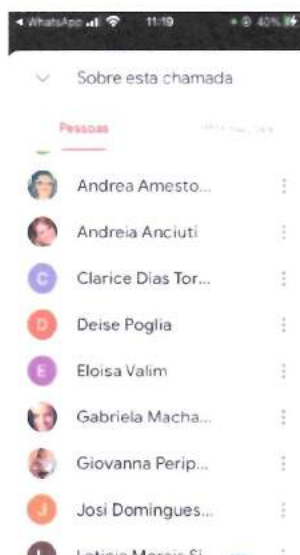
◂ WhatsApp 11:19 40%

Sobre esta chamada

Pessoas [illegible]

Andrea Amesto...

Andreia Anciuti

C Clarice Dias Tor...

D Deise Poglia

E Eloisa Valim

Gabriela Macha...

Giovanna Perip...

J Josi Domingues...

L Leticia Morais Si...